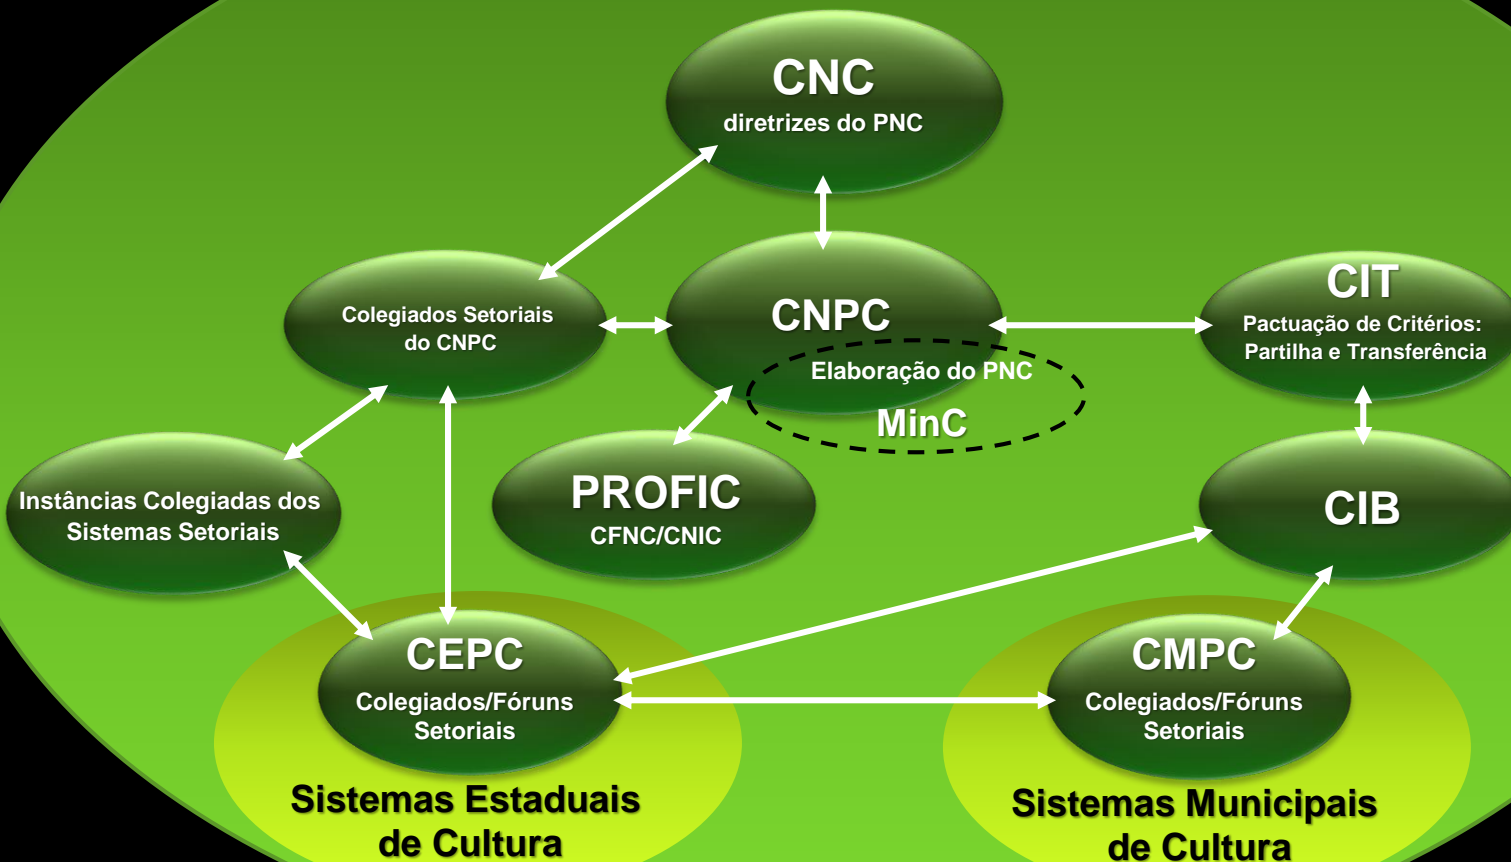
CNC
diretrizes do PNC

Colegiados Setoriais do CNPC

CNPC
Elaboração do PNC
MinC

CIT
Pactuação de Critérios: Partilha e Transferência

Instâncias Colegiadas dos Sistemas Setoriais

PROFIC
CFNC/CNIC

CIB

CEPC
Colegiados/Fóruns Setoriais

CMPC
Colegiados/Fóruns Setoriais

Sistemas Estaduais de Cultura

Sistemas Municipais de Cultura